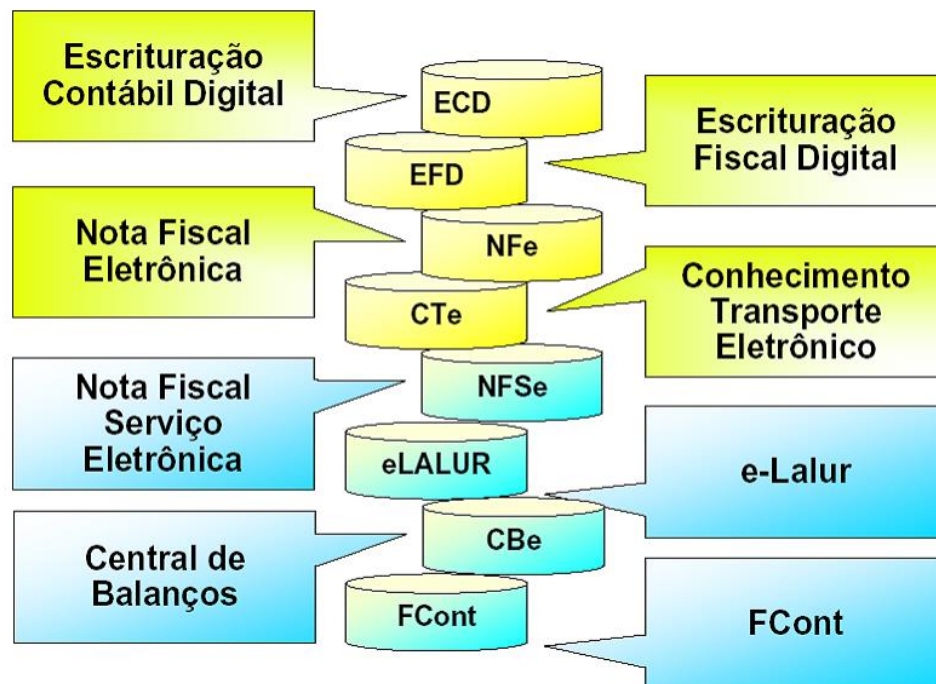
Escrituração Contábil Digital

ECD

Escrituração Fiscal Digital

EFD

Nota Fiscal Eletrônica

NFe

Conhecimento Transporte Eletrônico

CTe

Nota Fiscal Serviço Eletrônica

NFSe

eLALUR

e-Lalur

Central de Balanços

CBe

FCont

FCont